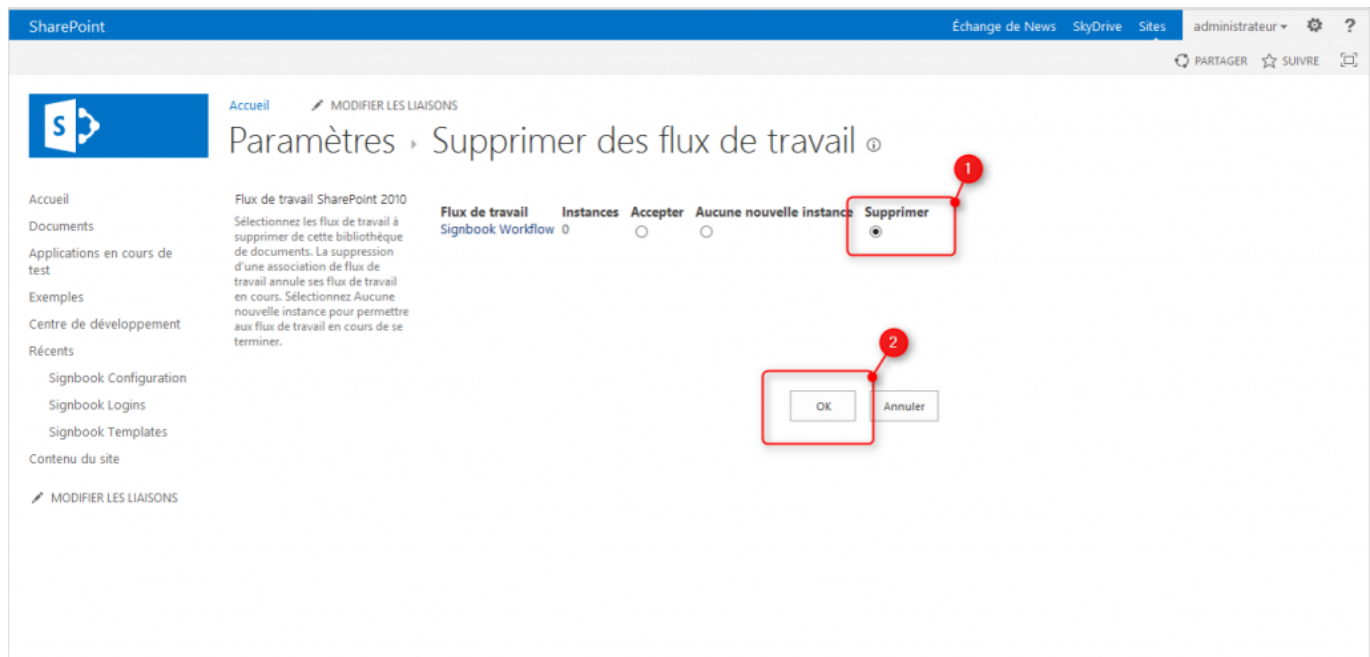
SharePoint

Échange de News SkyDrive Sites administrateur ▾ ⚙ ?

PARTAGER ☆ SUIVRE

S

Accueil ✎ MODIFIER LES LIAISONS

Paramètres › Supprimer des flux de travail ⓘ

Accueil
Documents
Applications en cours de test
Exemples
Centre de développement
Récents
Signbook Configuration
Signbook Logins
Signbook Templates
Contenu du site

✎ MODIFIER LES LIAISONS

Flux de travail SharePoint 2010

Sélectionnez les flux de travail à supprimer de cette bibliothèque de documents. La suppression d'une association de flux de travail annule ses flux de travail en cours. Sélectionnez Aucune nouvelle instance pour permettre aux flux de travail en cours de se terminer.

| Flux de travail | Instances | Accepter | Aucune nouvelle instance | Supprimer |
|---|---|---|---|---|
| Signbook Workflow | 0 | ○ | ○ | ◉ |

1

2

OK Annuler